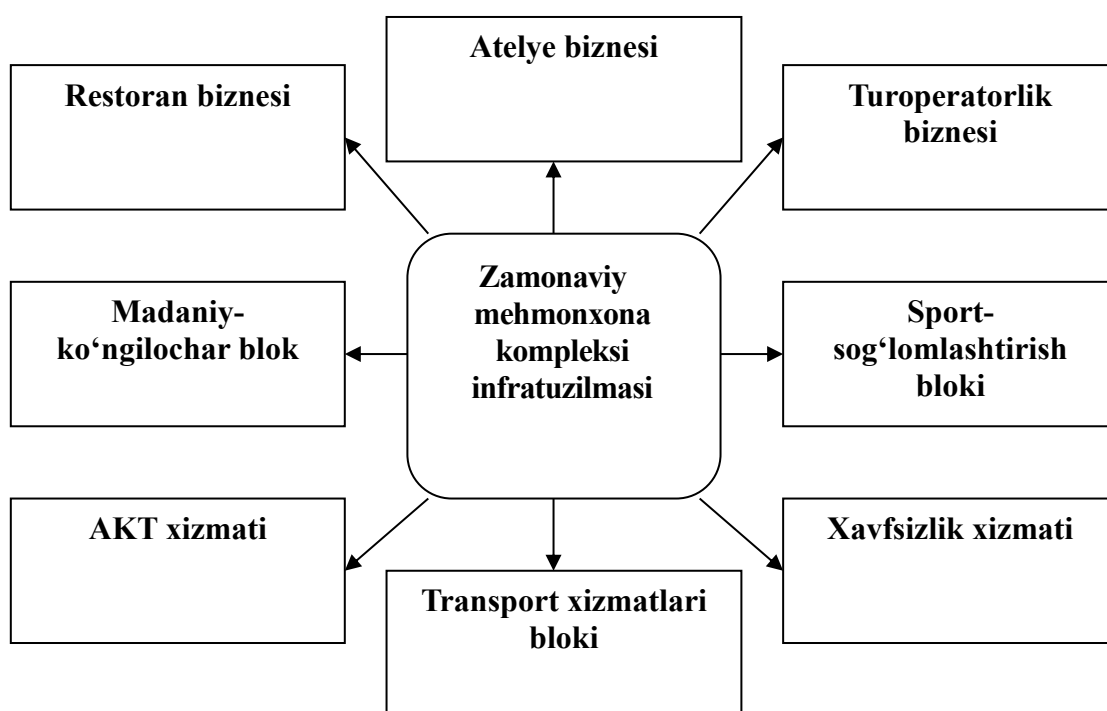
Atelye biznesi

Restoran biznesi

Turoperatorlik biznesi

Zamonaviy mehmonxona kompleksi infratuzilmasi

Madaniy-ko‘ngilochar blok

Sport-sog‘lomlashtirish bloki

AKT xizmati

Xavfsizlik xizmati

Transport xizmatlari bloki